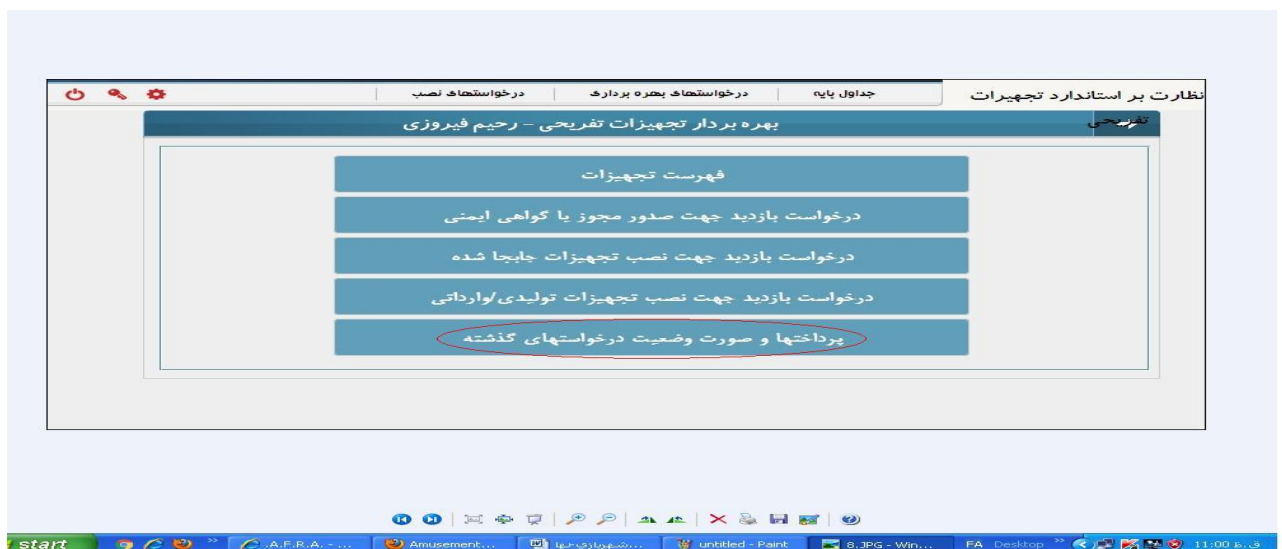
نظارت بر استاندارد تجهیزات

جداول پایه | درخواستهای بهره بردارک | درخواستهای نصب

تفریحی

بهره بردار تجهیزات تفریحی - رحیم فیروزی

فهرست تجهیزات

درخواست بازدید جهت صدور مجوز یا گواهی ایمنی

درخواست بازدید جهت نصب تجهیزات جابجا شده

درخواست بازدید جهت نصب تجهیزات تولیدی/وارداتی

پرداختها و صورت وضعیت درخواستهای گذشته

start | A.F.R.A. - ... | Amusement... | ...شهربازی‌ها | untitled - Paint | 8.JPG - Win... | FA | Desktop | 11:00 ق.ظ